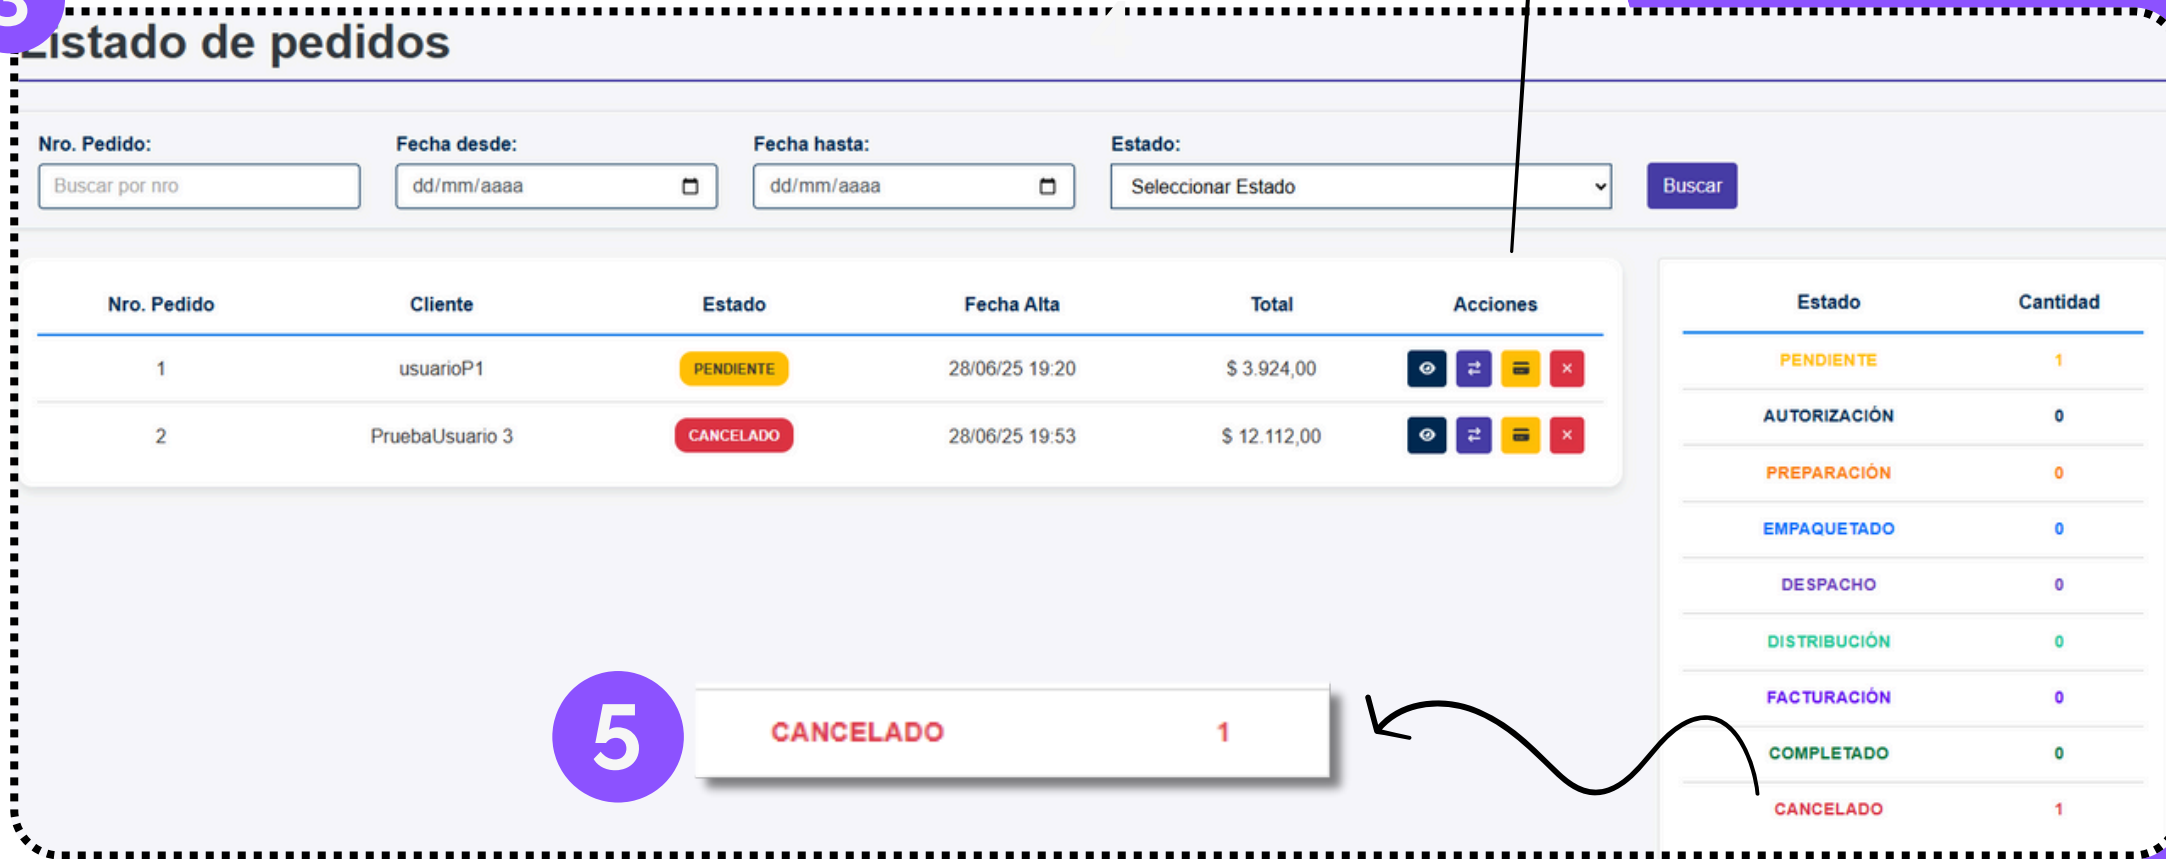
Listado de pedidos

Nro. Pedido: Buscar por nro
Fecha desde: dd/mm/aaaa
Fecha hasta: dd/mm/aaaa
Estado: Seleccionar Estado
Buscar

| Nro. Pedido | Cliente | Estado | Fecha Alta | Total | Acciones |
|---|---|---|---|---|---|
| 1 | usuarioP1 | PENDIENTE | 28/06/25 19:20 | $ 3.924,00 | |
| 2 | PruebaUsuario 3 | CANCELADO | 28/06/25 19:53 | $ 12.112,00 | |

| Estado | Cantidad |
|---|---|
| PENDIENTE | 1 |
| AUTORIZACIÓN | 0 |
| PREPARACIÓN | 0 |
| EMPAQUETADO | 0 |
| DESPACHO | 0 |
| DISTRIBUCIÓN | 0 |
| FACTURACIÓN | 0 |
| COMPLETADO | 0 |
| CANCELADO | 1 |

5
CANCELADO 1